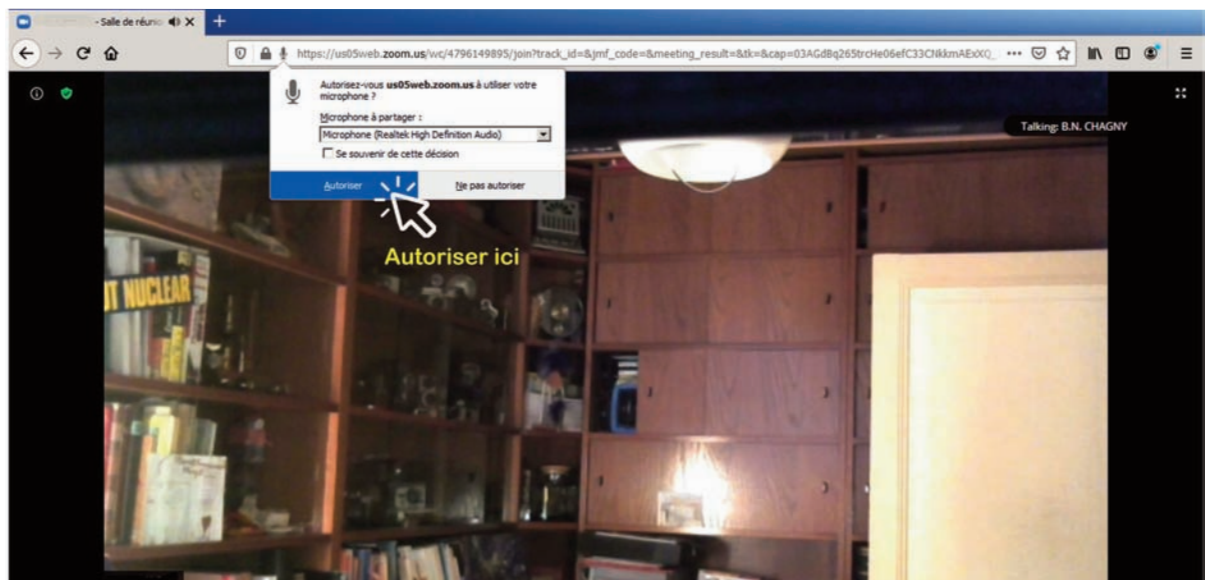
- Salle de réunio ×

+

https://us05web.zoom.us/wc/4796149895/join?track_id=&jmf_code=&meeting_result=&tk=&cap=03AGdBq265trcHe06efC33CNkkmAExXQ ...

Autorisez-vous us05web.zoom.us à utiliser votre microphone ?

Microphone à partager :

Microphone (Realtek High Definition Audio)

Se souvenir de cette décision

Autoriser

Ne pas autoriser

Autoriser ici

Talking: B.N. CHAGNY

NUCLEAR